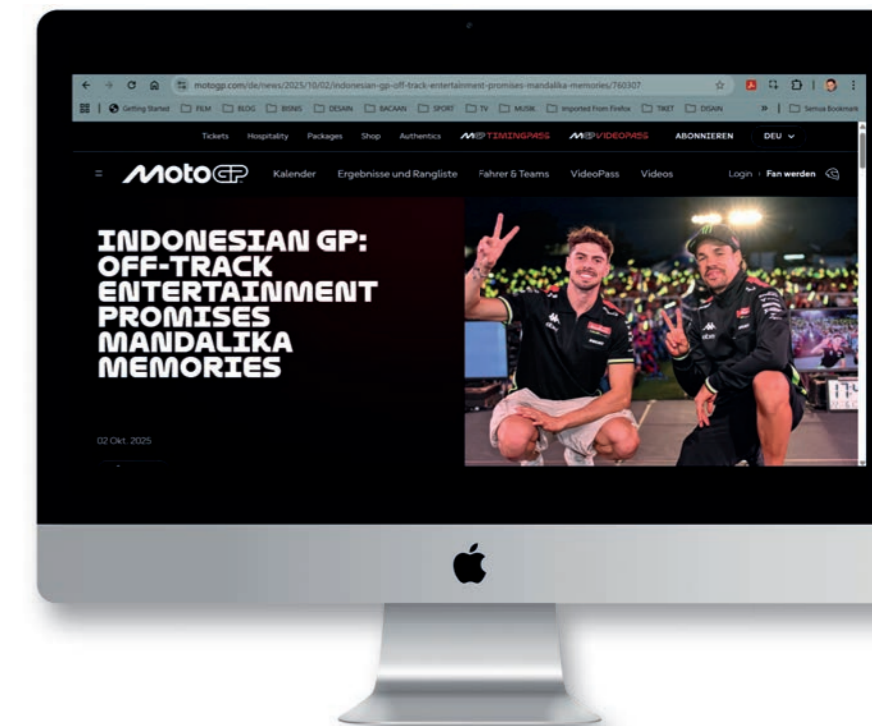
motogp.com/de/news/2025/10/02/indonesian-gp-off-track-entertainment-promises-mandalika-memories/760307

Getting Started FILM BLOG BISNIS DESAIN BACAAN SPORT TV MUSIK Imported From Firefox TIKET DISAIN Semua Bookmark

Tickets Hospitality Packages Shop Authentics MGP TIMINGPASS MGP VIDEOPASS ABONNIEREN DEU

MotoGP Kalender Ergebnisse und Rangliste Fahrer & Teams VideoPass Videos Login Fan werden

INDONESIAN GP: OFF-TRACK ENTERTAINMENT PROMISES MANDALIKA MEMORIES

02 Okt. 2025